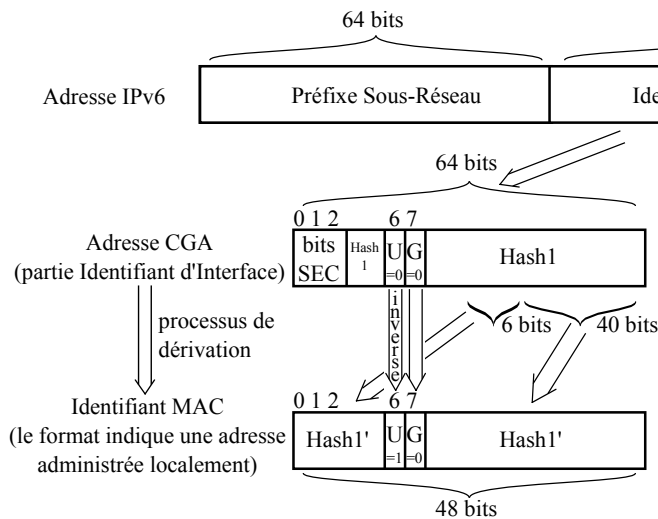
64 bits

Adresse IPv6

Préfixe Sous-Réseau

Ide

64 bits

0 1 2

6 7

Adresse CGA (partie Identifiant d'Interface)

bits SEC

Hash 1

U =0

G =0

Hash1

inverse

processus de dérivation

6 bits

40 bits

Identifiant MAC (le format indique une adresse administrée localement)

0 1 2

6 7

Hash1'

U =1

G =0

Hash1'

48 bits